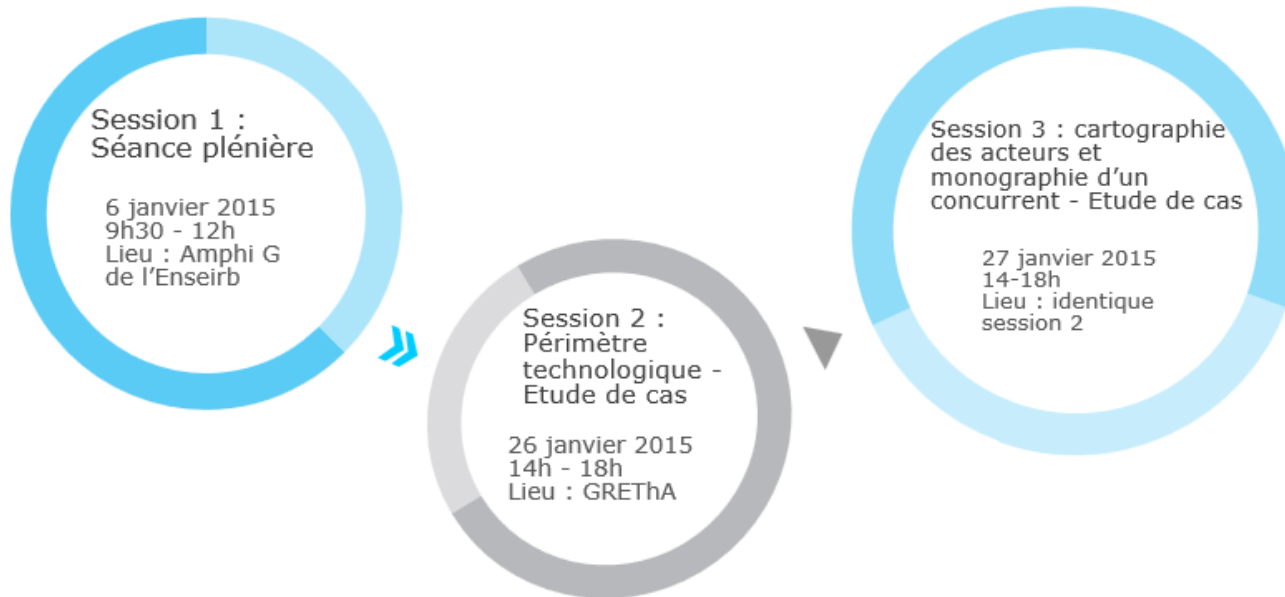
Session 1 : Séance plénière

6 janvier 2015
9h30 - 12h
Lieu : Amphi G de l'Enseirb

Session 2 : Périmètre technologique - Etude de cas

26 janvier 2015
14h - 18h
Lieu : GREThA

Session 3 : cartographie des acteurs et monographie d'un concurrent - Etude de cas

27 janvier 2015
14-18h
Lieu : identique session 2